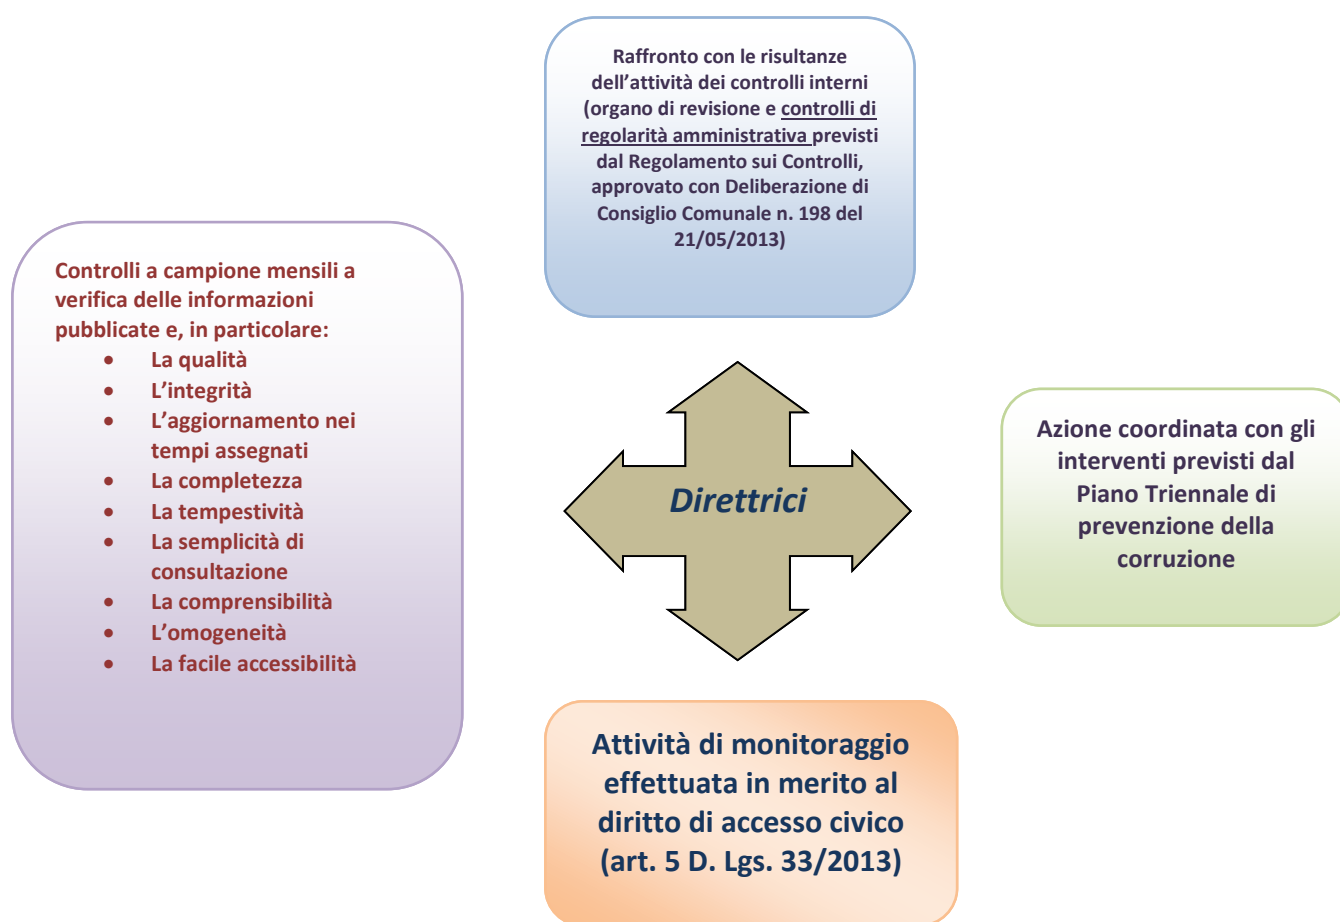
Raffronto con le risultanze dell’attività dei controlli interni (organo di revisione e controlli di regolarità amministrativa previsti dal Regolamento sui Controlli, approvato con Deliberazione di Consiglio Comunale n. 198 del 21/05/2013)

Controlli a campione mensili a verifica delle informazioni pubblicate e, in particolare:
- La qualità
- L’integrità
- L’aggiornamento nei tempi assegnati
- La completezza
- La tempestività
- La semplicità di consultazione
- La comprensibilità
- L’omogeneità
- La facile accessibilità

Direttrici

Azione coordinata con gli interventi previsti dal Piano Triennale di prevenzione della corruzione

Attività di monitoraggio effettuata in merito al diritto di accesso civico (art. 5 D. Lgs. 33/2013)